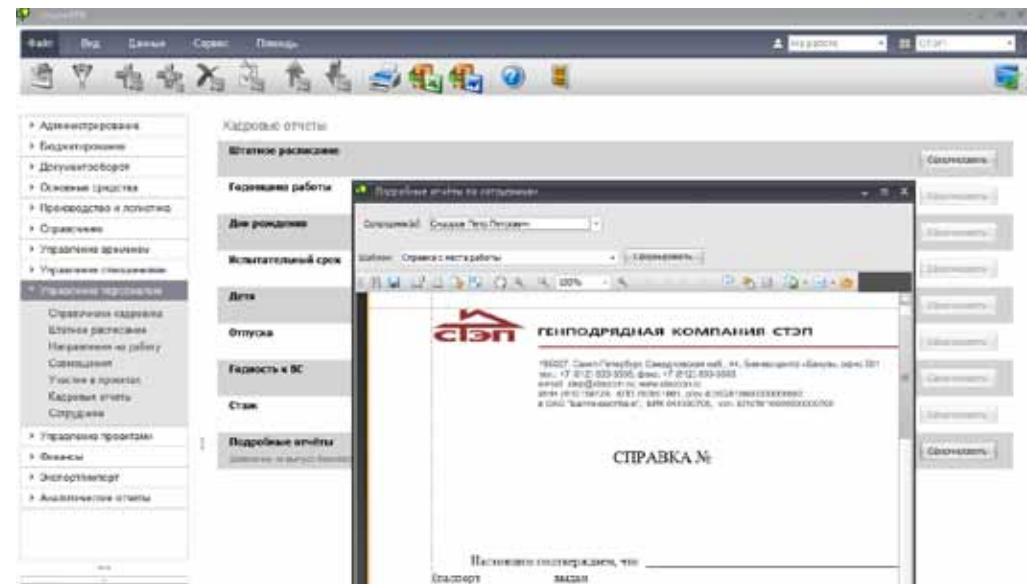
Файл Вид Данные Сервис Помощь

На работе СТЭП

Администрирование
Бюджетирование
Документооборот
Основные средства
Производство и логистика
Справочники
Управление архивами
Управление спецзаданиями
Управление персоналом
Справочник кадровика
Штатное расписание
Направления на работу
Совмещения
Участие в проектах
Кадровые отчеты
Сотрудники
Управление проектами
Финансы
Экспорт/импорт
Аналитические отчеты

Кадровые отчеты

Штатное расписание
Сформировать

Готовность работы
Сформировать

Дни рождения
Сформировать

Испытательный срок
Сформировать

Дети
Сформировать

Отпуска
Сформировать

Годность к ВС
Сформировать

Стаж
Сформировать

Подробные отчёты
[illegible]
Сформировать

Подробные отчеты по сотрудникам

Сотрудник(и): Сидоров Петр Петрович

Шаблон: Справка с места работы
Сформировать...

100%

СТЭП
ГЕНПОДРЯДНАЯ КОМПАНИЯ СТЭП

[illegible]

СПРАВКА №

Настоящим подтверждаем, что
(паспорт выдан